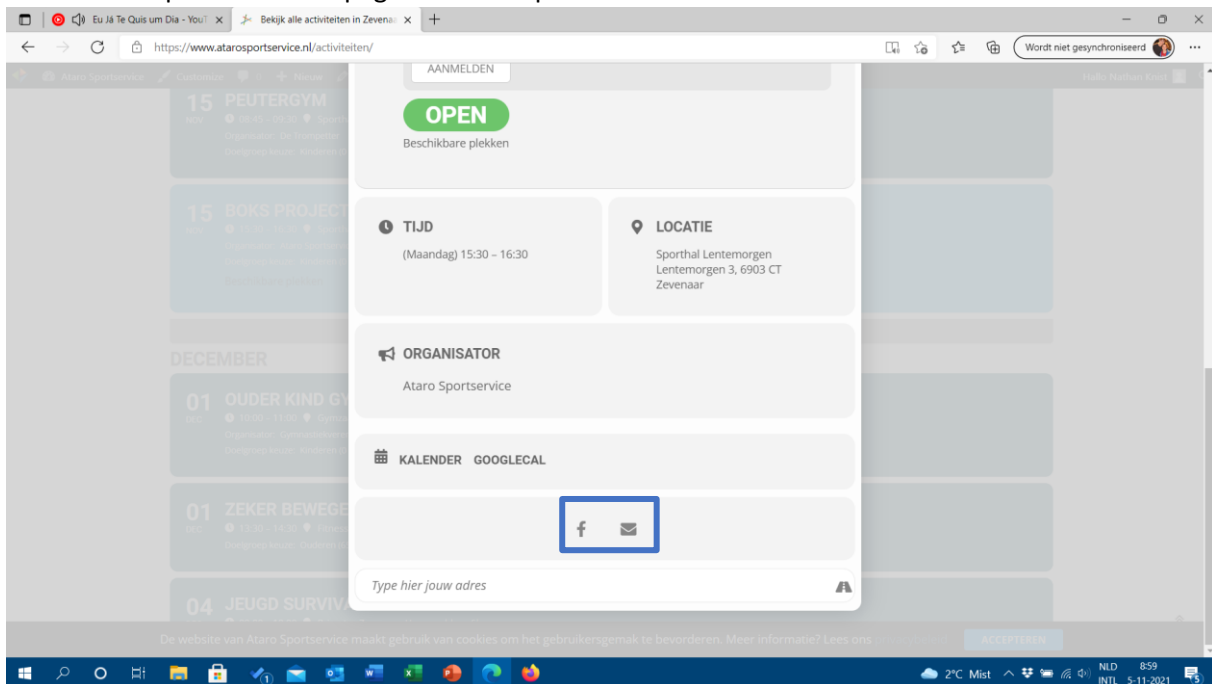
Eu Já Te Quis um Dia - YouT ×
Bekijk alle activiteiten in Zevena ×
+
https://www.atarosportservice.nl/activiteiten/
Wordt niet gesynchroniseerd
Ataro Sportservice
Customize
Nieuw
Hallo Nathan Kniest

15 PEUTERGYM
15 BOKS PROJECT
DECEMBER
01 OUDER KIND GY
01 ZEKER BEWEGE
04 JEUGD SURVIVA

AANMELDEN
OPEN
Beschikbare plekken

TIJD
(Maandag) 15:30 – 16:30

LOCATIE
Sporthal Lentemorgen
Lentemorgen 3, 6903 CT
Zevenaar

ORGANISATOR
Ataro Sportservice

KALENDER GOOGLECAL

Type hier jouw adres

De website van Ataro Sportservice maakt gebruik van cookies om het gebruikersgemak te bevorderen. Meer informatie? Lees ons
ACCEPTEREN

2°C Mist
NLD INTL
8:59
5-11-2021